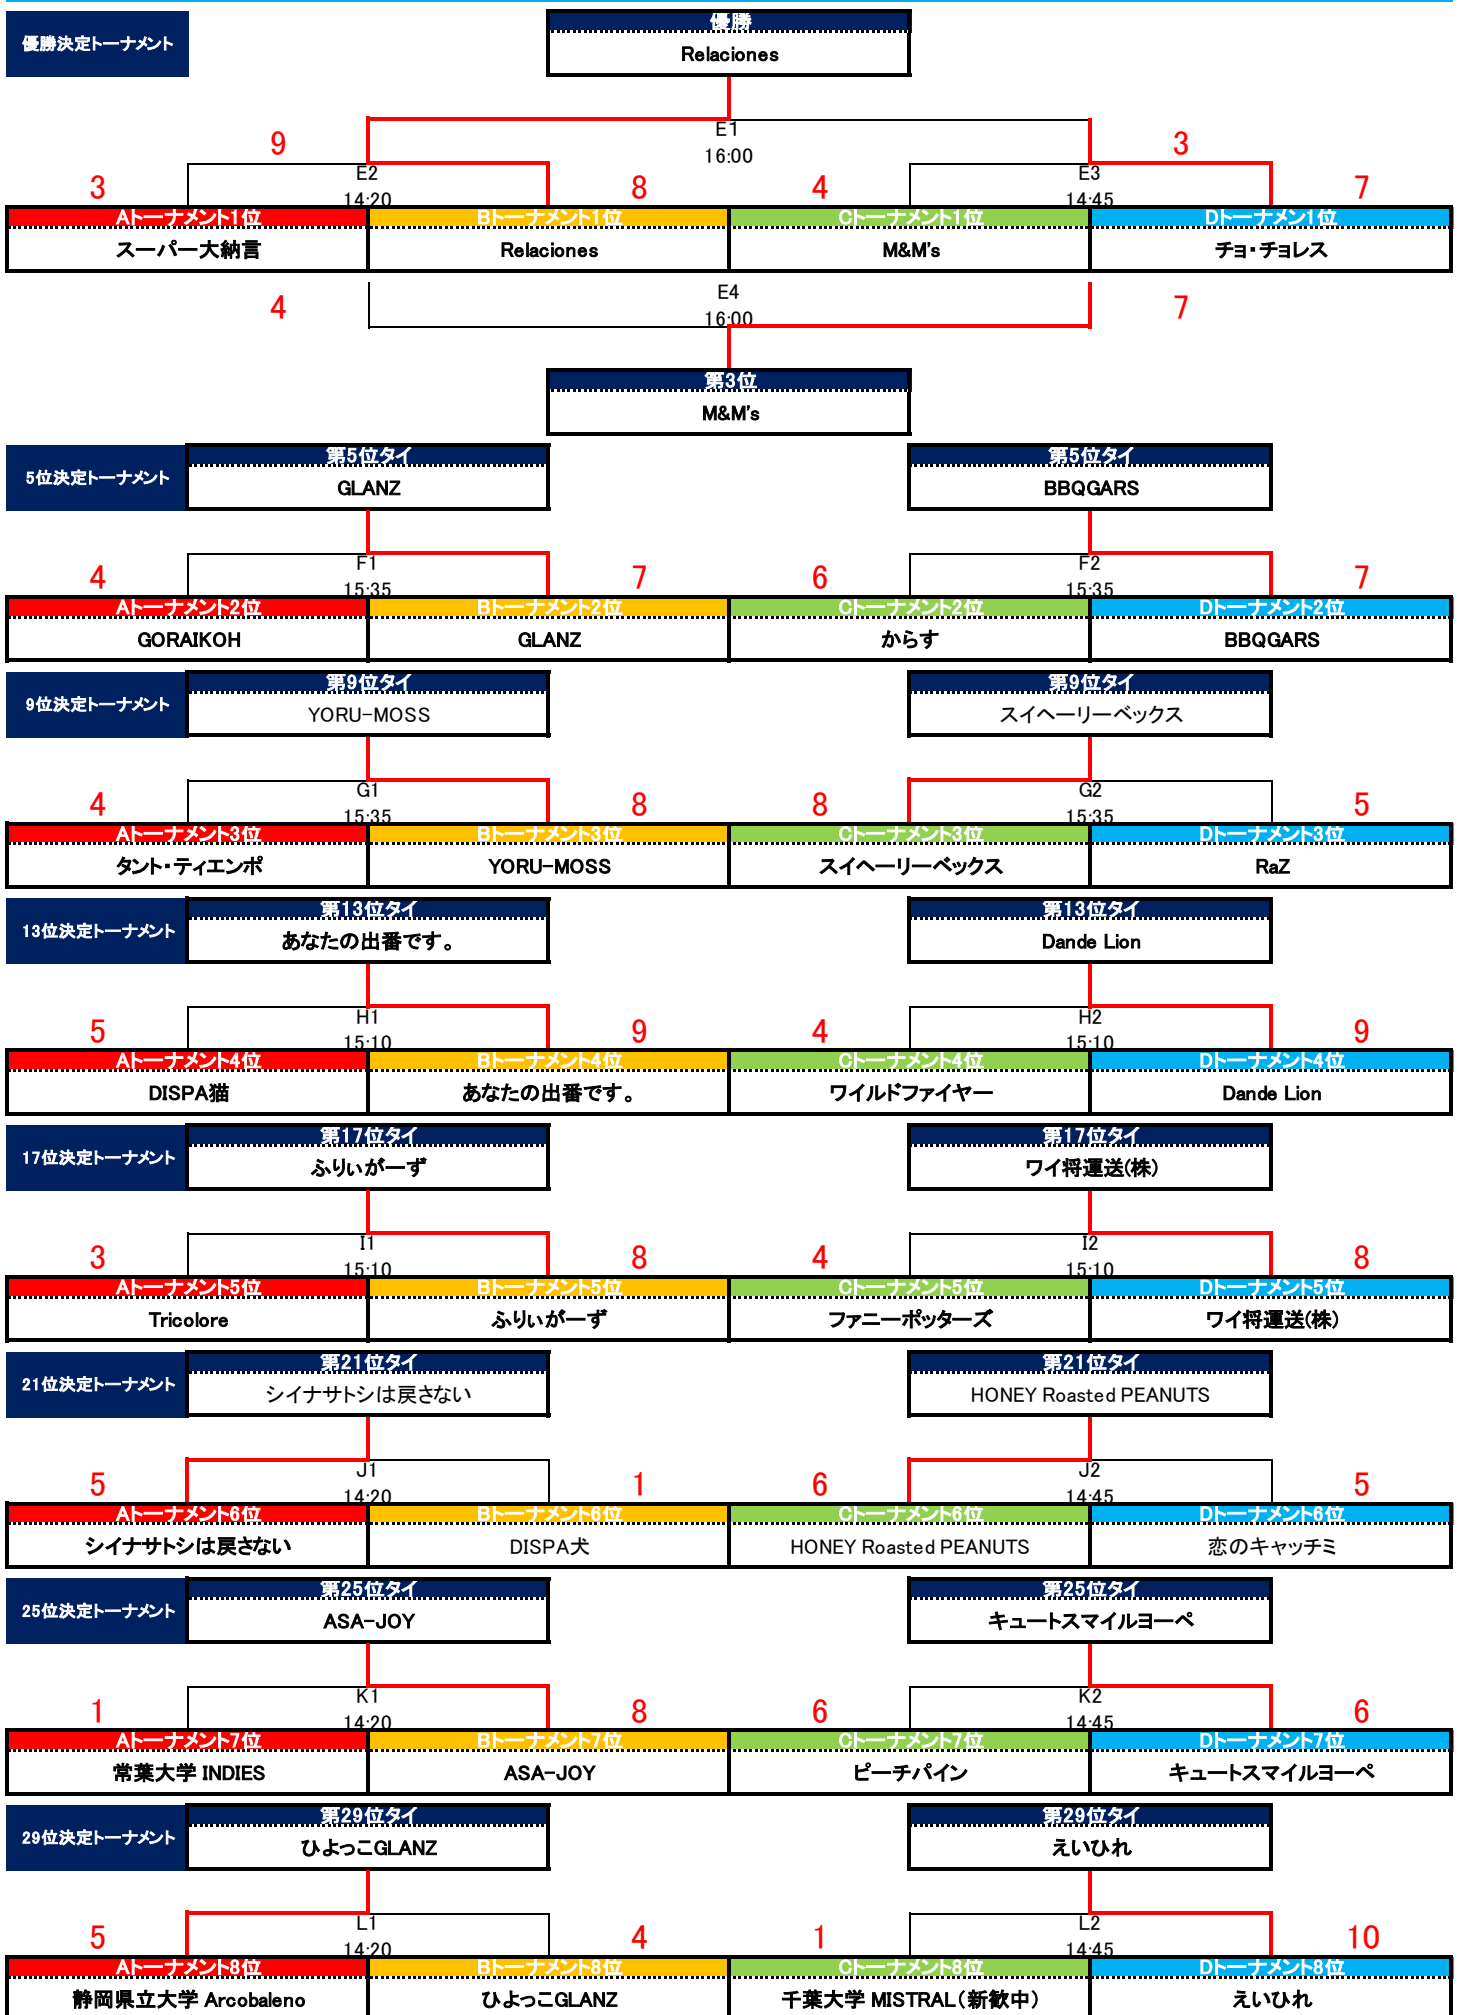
優勝決定トーナメント

優勝
Relaciones

E1
16:00

9

3

E2
14:20

8

4

E3
14:45

3

7

| Aトーナメント1位 | Bトーナメント1位 | Cトーナメント1位 | Dトーナメント1位 |
|---|---|---|---|
| スーパー大納言 | Relaciones | M&M's | チョ・チョレス |

4

E4
16:00

7

第3位
M&M's

5位決定トーナメント

第5位タイ
GLANZ

第5位タイ
BBQGARS

4

F1
15:35

7

6

F2
15:35

7

| Aトーナメント2位 | Bトーナメント2位 | Cトーナメント2位 | Dトーナメント2位 |
|---|---|---|---|
| GORAIKOH | GLANZ | からす | BBQGARS |

9位決定トーナメント

第9位タイ
YORU-MOSS

第9位タイ
スイヘーリーベックス

4

G1
15:35

8

8

G2
15:35

5

| Aトーナメント3位 | Bトーナメント3位 | Cトーナメント3位 | Dトーナメント3位 |
|---|---|---|---|
| タント・ティエンポ | YORU-MOSS | スイヘーリーベックス | RaZ |

13位決定トーナメント

第13位タイ
あなたの出番です。

第13位タイ
Dande Lion

5

H1
15:10

9

4

H2
15:10

9

| Aトーナメント4位 | Bトーナメント4位 | Cトーナメント4位 | Dトーナメント4位 |
|---|---|---|---|
| DISPA猫 | あなたの出番です。 | ワイルドファイヤー | Dande Lion |

17位決定トーナメント

第17位タイ
ふりぃがーず

第17位タイ
ワイ将運送(株)

3

I1
15:10

8

4

I2
15:10

8

| Aトーナメント5位 | Bトーナメント5位 | Cトーナメント5位 | Dトーナメント5位 |
|---|---|---|---|
| Tricolore | ふりぃがーず | ファニーポッターズ | ワイ将運送(株) |

21位決定トーナメント

第21位タイ
シイナサトシは戻さない

第21位タイ
HONEY Roasted PEANUTS

5

J1
14:20

1

6

J2
14:45

5

| Aトーナメント6位 | Bトーナメント6位 | Cトーナメント6位 | Dトーナメント6位 |
|---|---|---|---|
| シイナサトシは戻さない | DISPA犬 | HONEY Roasted PEANUTS | 恋のキャッチミ |

25位決定トーナメント

第25位タイ
ASA-JOY

第25位タイ
キュートスマイルヨーペ

1

K1
14:20

8

6

K2
14:45

6

| Aトーナメント7位 | Bトーナメント7位 | Cトーナメント7位 | Dトーナメント7位 |
|---|---|---|---|
| 常葉大学 INDIES | ASA-JOY | ピーチパイン | キュートスマイルヨーペ |

29位決定トーナメント

第29位タイ
ひよっこGLANZ

第29位タイ
えいひれ

5

L1
14:20

4

1

L2
14:45

10

| Aトーナメント8位 | Bトーナメント8位 | Cトーナメント8位 | Dトーナメント8位 |
|---|---|---|---|
| 静岡県立大学 Arcobaleno | ひよっこGLANZ | 千葉大学 MISTRAL(新歓中) | えいひれ |